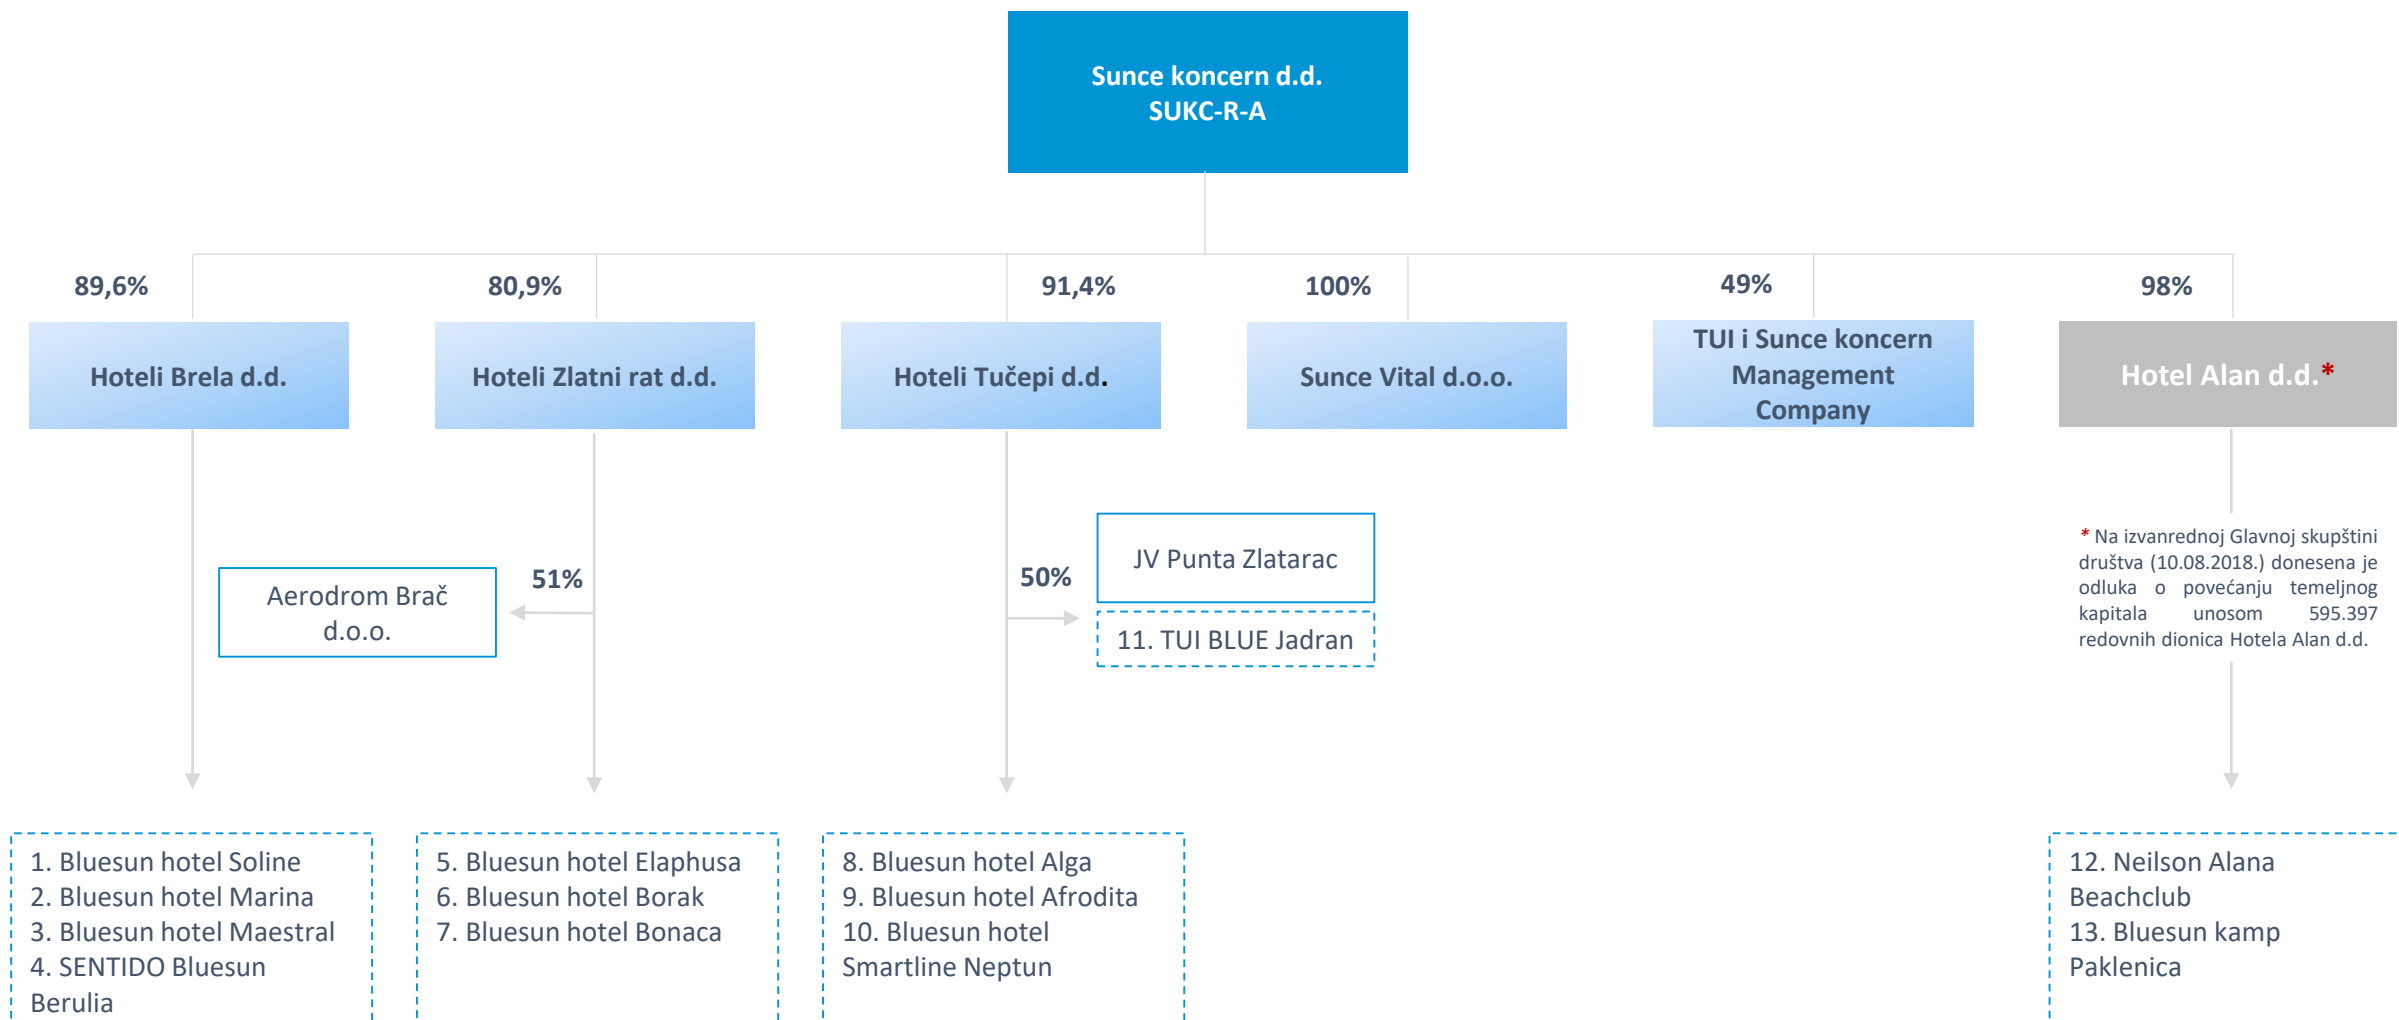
Sunce koncern d.d.
SUKC-R-A

89,6%

Hoteli Brela d.d.

80,9%

Hoteli Zlatni rat d.d.

91,4%

Hoteli Tučepi d.d.

100%

Sunce Vital d.o.o.

49%

TUI i Sunce koncern Management Company

98%

Hotel Alan d.d.*

Aerodrom Brač d.o.o.

51%

50%

JV Punta Zlatarac

11. TUI BLUE Jadran

* Na izvanrednoj Glavnoj skupštini društva (10.08.2018.) donesena je odluka o povećanju temeljnog kapitala unosom 595.397 redovnih dionica Hotela Alan d.d.

1. Bluesun hotel Soline
2. Bluesun hotel Marina
3. Bluesun hotel Maestral
4. SENTIDO Bluesun Berulia

5. Bluesun hotel Elaphusa
6. Bluesun hotel Borak
7. Bluesun hotel Bonaca

8. Bluesun hotel Alga
9. Bluesun hotel Afrodita
10. Bluesun hotel Smartline Neptun

12. Neilson Alana Beachclub
13. Bluesun kamp Paklenica